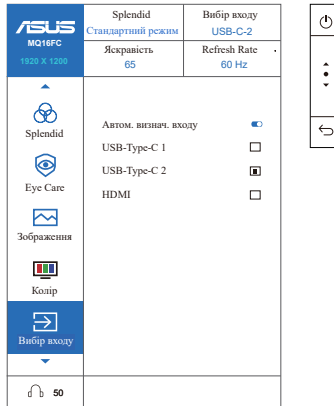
ASUS
MQ16FC
1920 X 1200

| Splendid | Вибір входу |
|---|---|
| Стандартний режим | USB-C-2 |
| Яскравість | Refresh Rate |
| 65 | 60 Hz |

Splendid
Eye Care
Зображення
Колір
Вибір входу

Автом. визнач. входу
USB-Type-C 1
USB-Type-C 2
HDMI

50